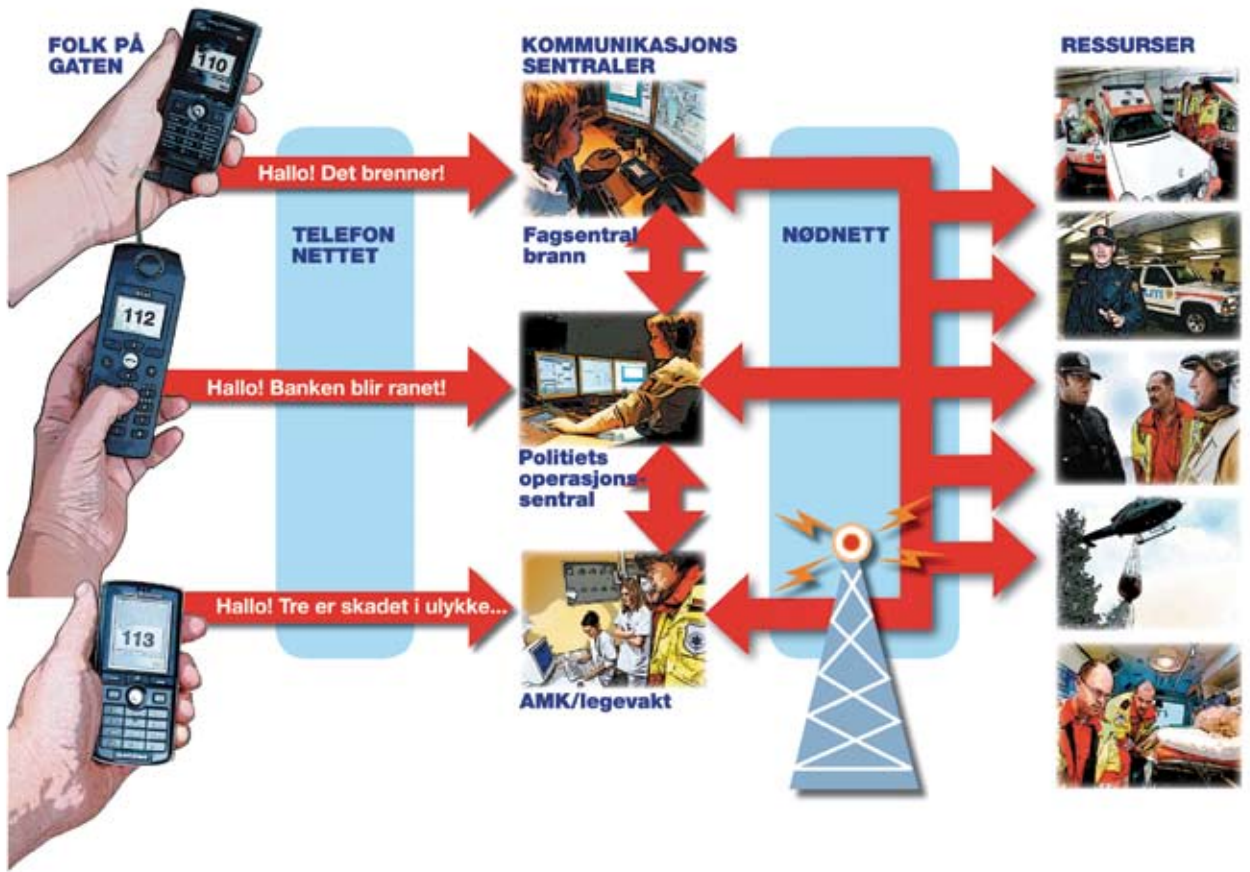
FOLK PÅ GATEN

KOMMUNIKASJONS SENTRALER

RESSURSER

110

Hallo! Det brenner!

TELEFON NETTET

Fagsentral brann

NØDNETT

112

Hallo! Banken blir ranet!

Politiets operasjonssentral

113

Hallo! Tre er skadet i ulykke...

AMK/legevakt